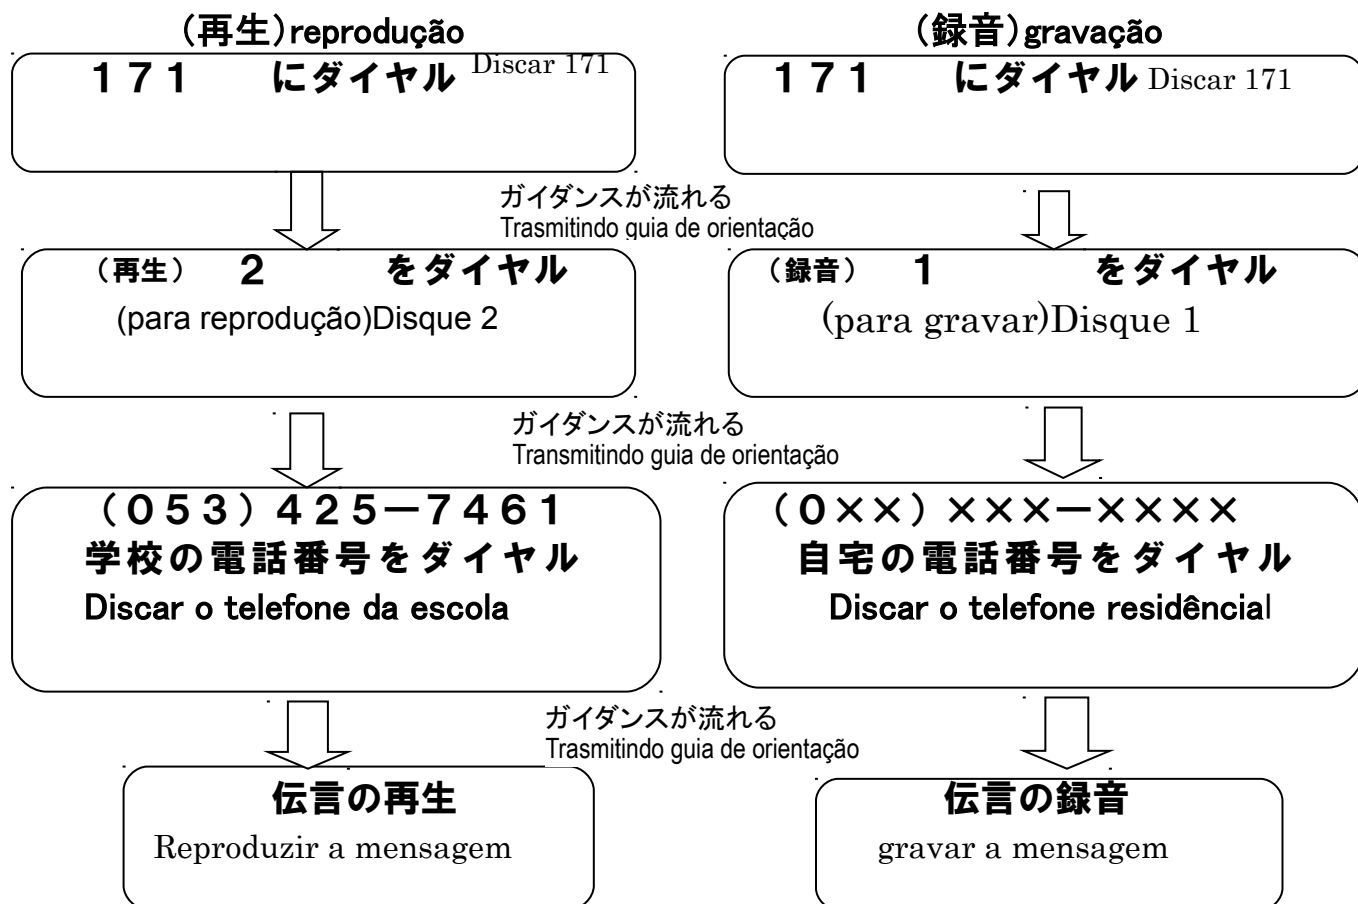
(再生)reprodução

１７１　にダイヤル Discar 171

(録音)gravação

１７１　にダイヤル Discar 171

ガイダンスが流れる
Trasmitindo guia de orientação

（再生）　２　をダイヤル
(para reprodução)Disque 2

（録音）　１　をダイヤル
(para gravar)Disque 1

ガイダンスが流れる
Transmitindo guia de orientação

（０５３）４２５－７４６１
学校の電話番号をダイヤル
Discar o telefone da escola

（０××）×××－××××
自宅の電話番号をダイヤル
Discar o telefone residêncial

ガイダンスが流れる
Trasmitindo guia de orientação

伝言の再生
Reproduzir a mensagem

伝言の録音
gravar a mensagem